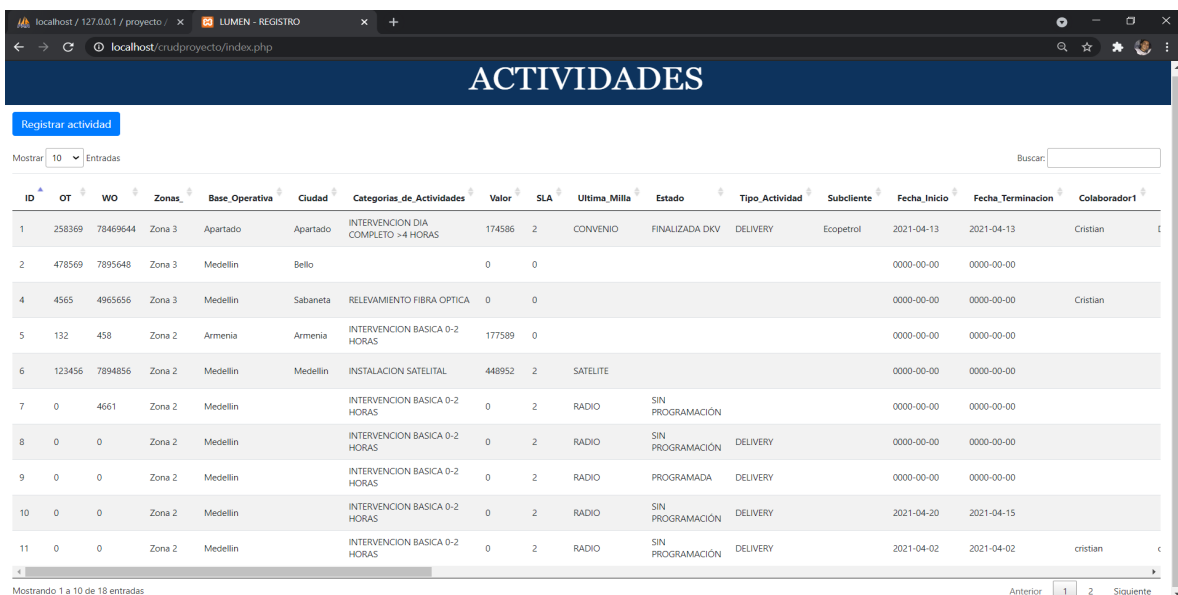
localhost / 127.0.0.1 / proyecto / ×
LUMEN - REGISTRO ×
+
localhost/crudproyecto/index.php

ACTIVIDADES

Registrar actividad

Mostrar 10 Entradas

Buscar:

| ID | OT | WO | Zonas_ | Base_Operativa | Ciudad | Categorias_de_Actividades | Valor | SLA | Ultima_Milla | Estado | Tipo_Actividad | Subcliente | Fecha_Inicio | Fecha_Terminacion | Colaborador1 |
|---|---|---|---|---|---|---|---|---|---|---|---|---|---|---|---|
| 1 | 258369 | 78469644 | Zona 3 | Apartado | Apartado | INTERVENCION DIA COMPLETO >4 HORAS | 174586 | 2 | CONVENIO | FINALIZADA DKV | DELIVERY | Ecopetrol | 2021-04-13 | 2021-04-13 | Cristian |
| 2 | 478569 | 7895648 | Zona 3 | Medellin | Bello | | 0 | 0 | | | | | 0000-00-00 | 0000-00-00 | |
| 4 | 4565 | 4965656 | Zona 3 | Medellin | Sabaneta | RELEVAMIENTO FIBRA OPTICA | 0 | 0 | | | | | 0000-00-00 | 0000-00-00 | Cristian |
| 5 | 132 | 458 | Zona 2 | Armenia | Armenia | INTERVENCION BASICA 0-2 HORAS | 177589 | 0 | | | | | 0000-00-00 | 0000-00-00 | |
| 6 | 123456 | 7894856 | Zona 2 | Medellin | Medellin | INSTALACION SATELITAL | 448952 | 2 | SATELITE | | | | 0000-00-00 | 0000-00-00 | |
| 7 | 0 | 4661 | Zona 2 | Medellin | | INTERVENCION BASICA 0-2 HORAS | 0 | 2 | RADIO | SIN PROGRAMACIÓN | | | 0000-00-00 | 0000-00-00 | |
| 8 | 0 | 0 | Zona 2 | Medellin | | INTERVENCION BASICA 0-2 HORAS | 0 | 2 | RADIO | SIN PROGRAMACIÓN | DELIVERY | | 0000-00-00 | 0000-00-00 | |
| 9 | 0 | 0 | Zona 2 | Medellin | | INTERVENCION BASICA 0-2 HORAS | 0 | 2 | RADIO | PROGRAMADA | DELIVERY | | 0000-00-00 | 0000-00-00 | |
| 10 | 0 | 0 | Zona 2 | Medellin | | INTERVENCION BASICA 0-2 HORAS | 0 | 2 | RADIO | SIN PROGRAMACIÓN | DELIVERY | | 2021-04-20 | 2021-04-15 | |
| 11 | 0 | 0 | Zona 2 | Medellin | | INTERVENCION BASICA 0-2 HORAS | 0 | 2 | RADIO | SIN PROGRAMACIÓN | DELIVERY | | 2021-04-02 | 2021-04-02 | cristian |

Mostrando 1 a 10 de 18 entradas

Anterior 1 2 Siguiente